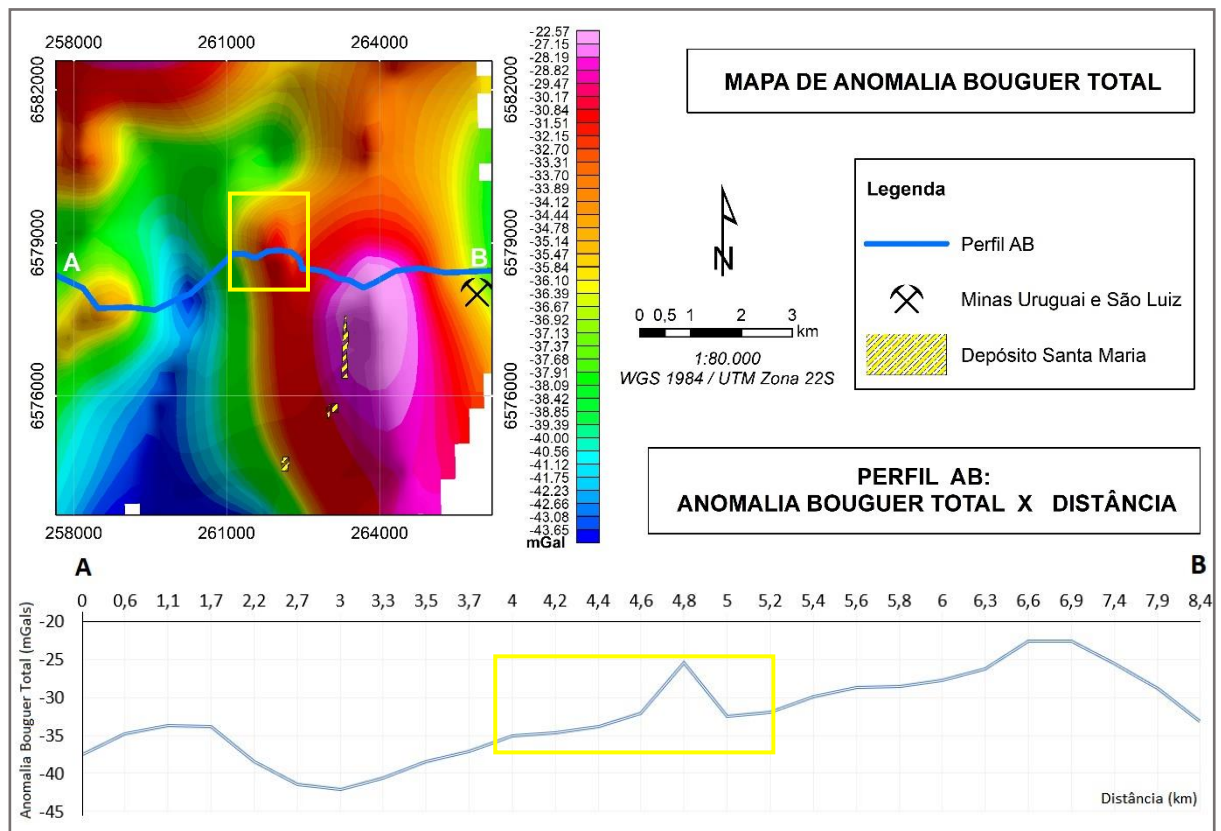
258000 261000 264000

6582000
6579000
6576000

6582000
6579000
6576000

A
B

258000 261000 264000

-22.57
-27.15
-28.19
-28.82
-29.47
-30.17
-30.84
-31.51
-32.15
-32.70
-33.31
-33.70
-33.89
-34.12
-34.44
-34.78
-35.14
-35.47
-35.84
-36.10
-36.39
-36.67
-36.92
-37.13
-37.37
-37.68
-37.91
-38.09
-38.42
-38.85
-39.39
-40.00
-40.56
-41.12
-41.75
-42.23
-42.66
-43.08
-43.65
mGal

MAPA DE ANOMALIA BOUGUER TOTAL

N

0 0,5 1 2 3
km
1:80.000
WGS 1984 / UTM Zona 22S

Legenda
Perfil AB
Minas Uruguai e São Luiz
Depósito Santa Maria

PERFIL AB:
ANOMALIA BOUGUER TOTAL X DISTÂNCIA

A
B

0 0,6 1,1 1,7 2,2 2,7 3 3,3 3,5 3,7 4 4,2 4,4 4,6 4,8 5 5,2 5,4 5,6 5,8 6 6,3 6,6 6,9 7,4 7,9 8,4

Anomalia Bouguer Total (mGals)
-20
-25
-30
-35
-40
-45

Distância (km)